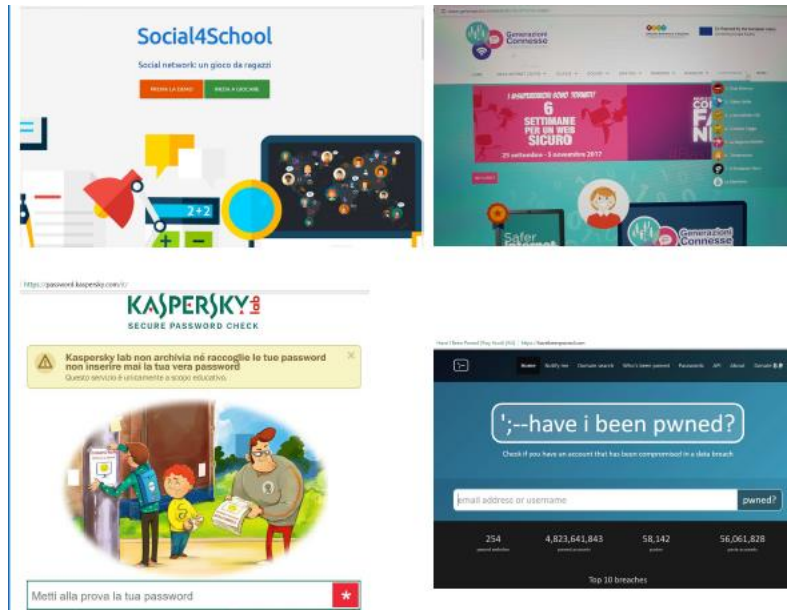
Social4School

Social network: un gioco da ragazzi

PROVA LA DEMO

INIZIA A GIOCARE

2+2

Generazioni Connesse

I DISPOSITIVI SONO TORNATI

6 SETTIMANE PER UN WEB SICURO

25 settembre - 3 novembre 2017

Safer Internet

Generazioni Connesse

https://password.kaspersky.com/it/

KASPERSKY lab

SECURE PASSWORD CHECK

Kaspersky lab non archivia né raccoglie le tue password non inserire mai la tua vera password

Questo servizio è unicamente a scopo educativo.

Metti alla prova la tua password

Have I Been Pwned: Pwned websites

Home

Notify me

Domain search

Who's been pwned

Passwords

API

About

Donate

';--have i been pwned?

Check if you have an account that has been compromised in a data breach

email address or username

pwned?

254

pwned websites

4,823,641,843

pwned accounts

58,142

pastes

56,061,828

paste accounts

Top 10 breaches